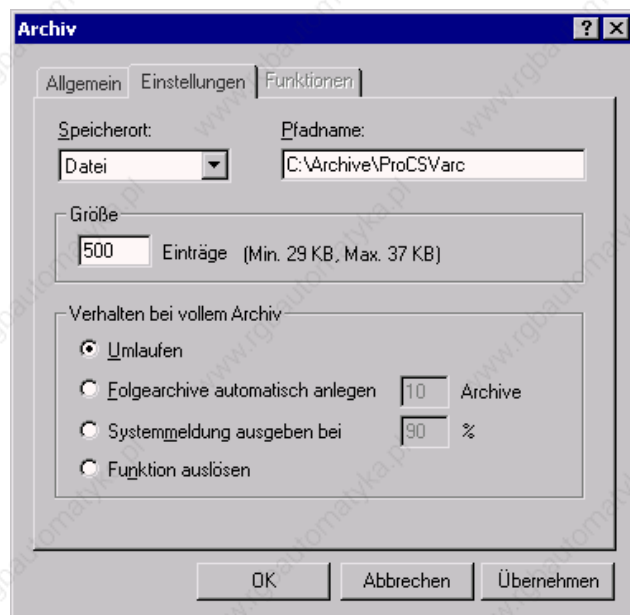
Archiv

? X

Allgemein | Einstellungen | Funktionen

Speicherort:

Datei

Pfadname:

C:\Archive\ProCSVarc

Größe

500 Einträge (Min. 29 KB, Max. 37 KB)

Verhalten bei vollem Archiv

Umlaufen

Folgearchive automatisch anlegen 10 Archive

Systemmeldung ausgeben bei 90 %

Funktion auslösen

OK | Abbrechen | Übernehmen

www.rgbautomatyka.pl